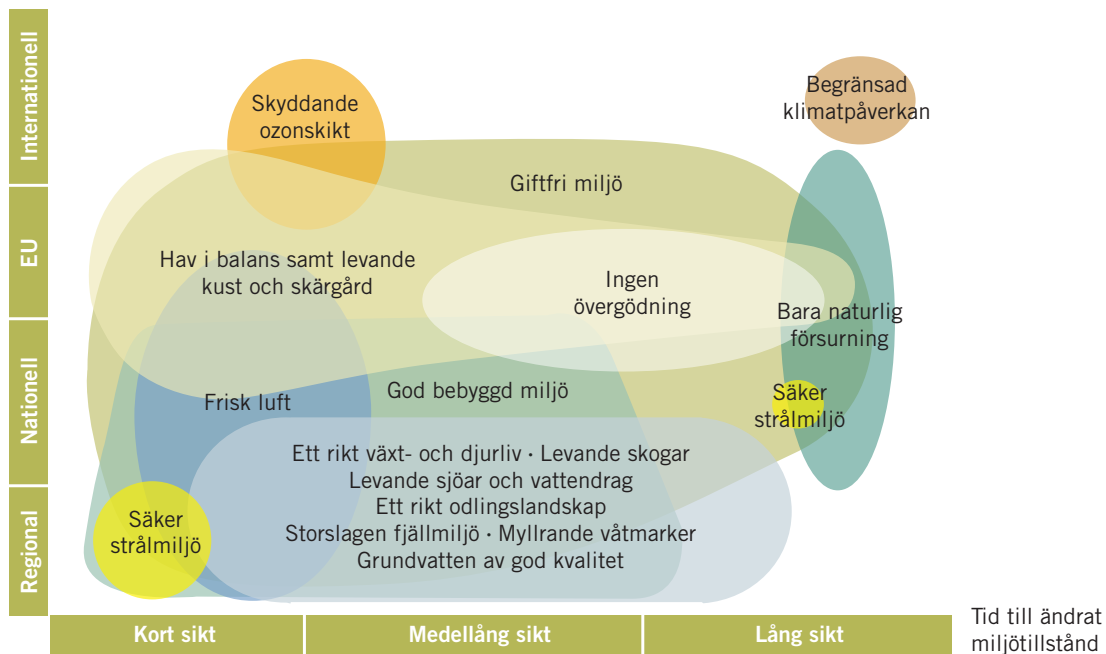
Internationell
EU
Nationell
Regional

Skyddande ozonskikt

Begränsad klimatpåverkan

Giftfri miljö

Hav i balans samt levande kust och skärgård

Ingen övergödning

Bara naturlig försurning

Frisk luft

God bebyggd miljö

Säker strålmiljö

Ett rikt växt- och djurliv · Levande skogar
Levande sjöar och vattendrag
Ett rikt odlingslandskap
Storslagen fjällmiljö · Myllrande våtmarker
Grundvatten av god kvalitet

Säker strålmiljö

Kort sikt
Medellång sikt
Lång sikt

Tid till ändrat miljötillstånd